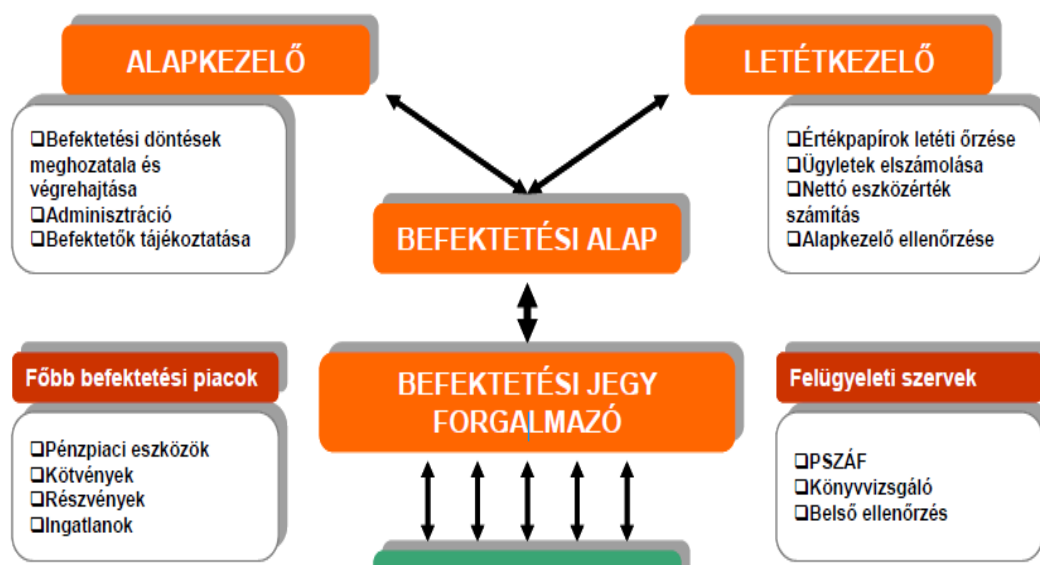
ALAPKEZELŐ

❑Befektetési döntések meghozatala és végrehajtása
❑Adminisztráció
❑Befektetők tájékoztatása

LETÉTKEZELŐ

❑Értékpapírok letéti őrzése
❑Ügyletek elszámolása
❑Nettó eszközérték számítás
❑Alapkezelő ellenőrzése

BEFEKTETÉSI ALAP

Főbb befektetési piacok

❑Pénzpiaci eszközök
❑Kötvények
❑Részvények
❑Ingatlanok

BEFEKTETÉSI JEGY FORGALMAZÓ

Felügyeleti szervek

❑PSZÁF
❑Könyvvizsgáló
❑Belső ellenőrzés